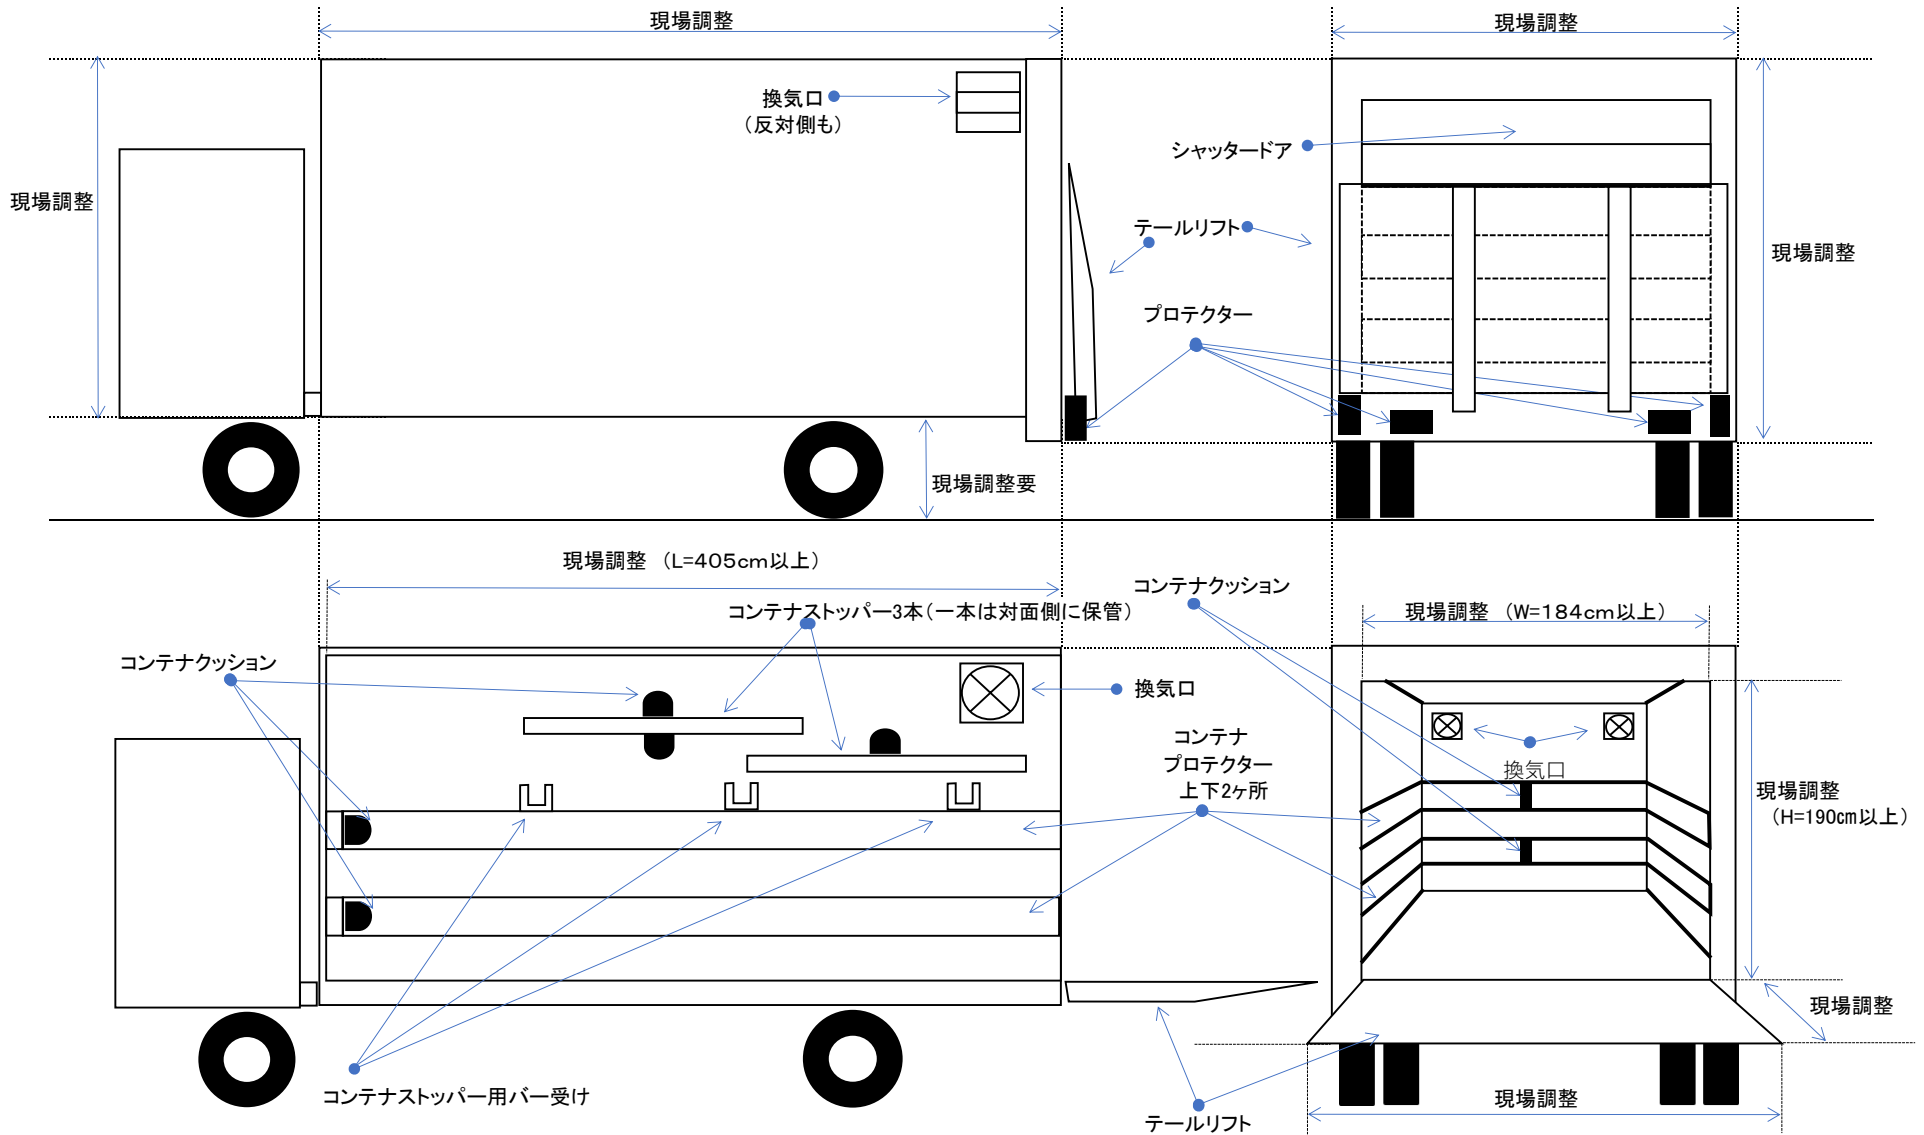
現場調整

現場調整

換気口
（反対側も）

現場調整

シャッタードア

テールリフト

現場調整

プロテクター

現場調整要

現場調整 （L=405cm以上）

コンテナクッション

コンテナストッパー3本（一本は対面側に保管）

現場調整 （W=184cm以上）

コンテナクッション

換気口

コンテナ
プロテクター
上下2ヶ所

換気口

現場調整
（H=190cm以上）

現場調整

コンテナストッパー用バー受け

現場調整

テールリフト